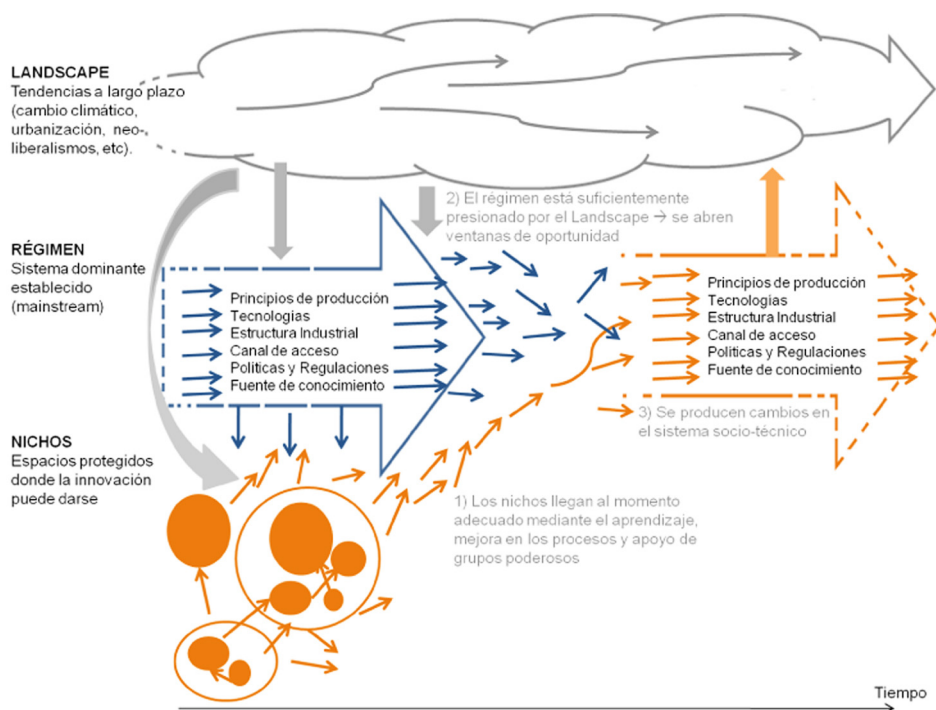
LANDSCAPE
Tendencias a largo plazo (cambio climático, urbanización, neo-, liberalismos, etc).

RÉGIMEN
Sistema dominante establecido (mainstream)

NICHOS
Espacios protegidos donde la innovación puede darse

2) El régimen está suficientemente presionado por el Landscape → se abren ventanas de oportunidad

Principios de producción
Tecnologias
Estructura Industrial
Canal de acceso
Politicas y Regulaciones
Fuente de conocimiento

Principios de producción
Tecnologias
Estructura Industrial
Canal de acceso
Politicas y Regulaciones
Fuente de conocimiento

3) Se producen cambios en el sistema socio-técnico

1) Los nichos llegan al momento adecuado mediante el aprendizaje, mejora en los procesos y apoyo de grupos poderosos

Tiempo